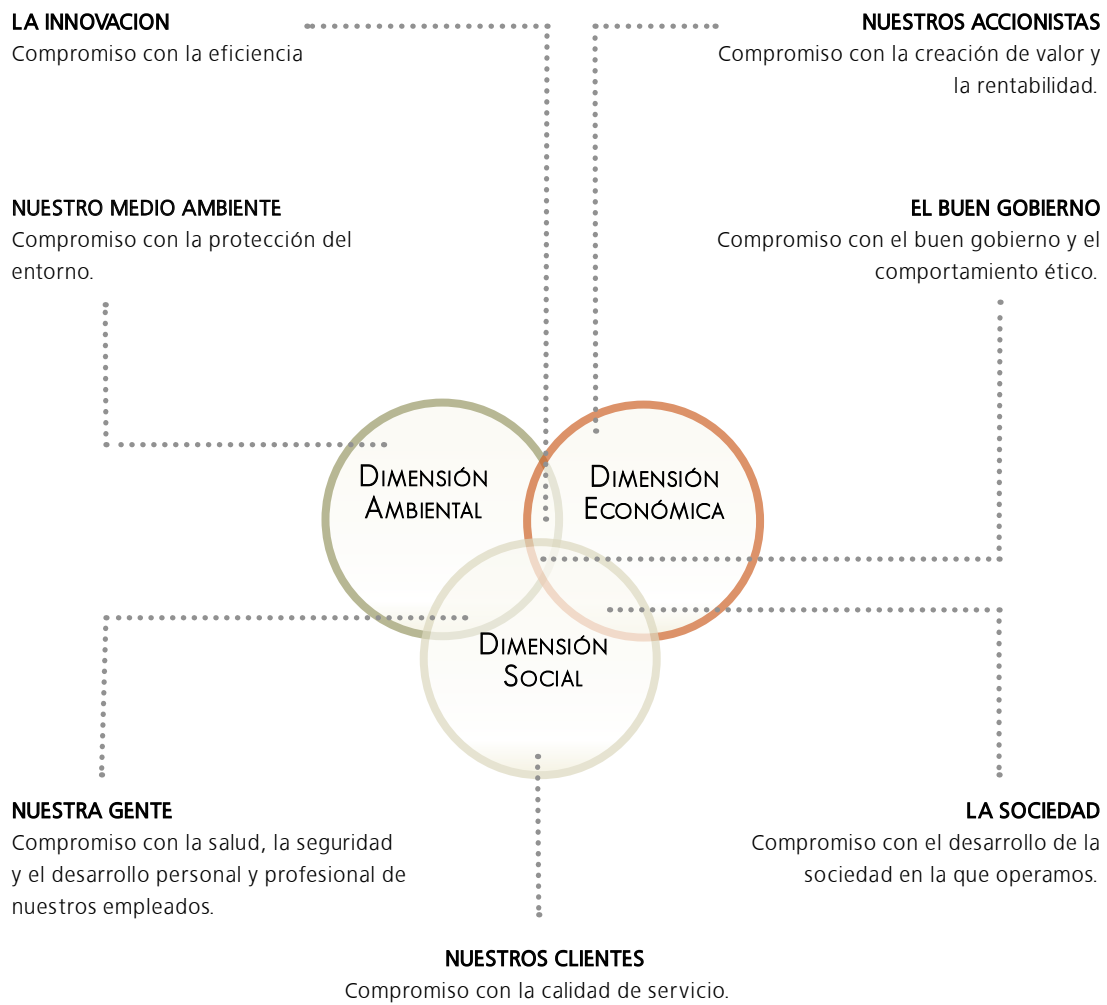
LA INNOVACION
Compromiso con la eficiencia

NUESTROS ACCIONISTAS
Compromiso con la creación de valor y la rentabilidad.

NUESTRO MEDIO AMBIENTE
Compromiso con la protección del entorno.

EL BUEN GOBIERNO
Compromiso con el buen gobierno y el comportamiento ético.

DIMENSIÓN AMBIENTAL

DIMENSIÓN ECONÓMICA

DIMENSIÓN SOCIAL

NUESTRA GENTE
Compromiso con la salud, la seguridad y el desarrollo personal y profesional de nuestros empleados.

LA SOCIEDAD
Compromiso con el desarrollo de la sociedad en la que operamos.

NUESTROS CLIENTES
Compromiso con la calidad de servicio.